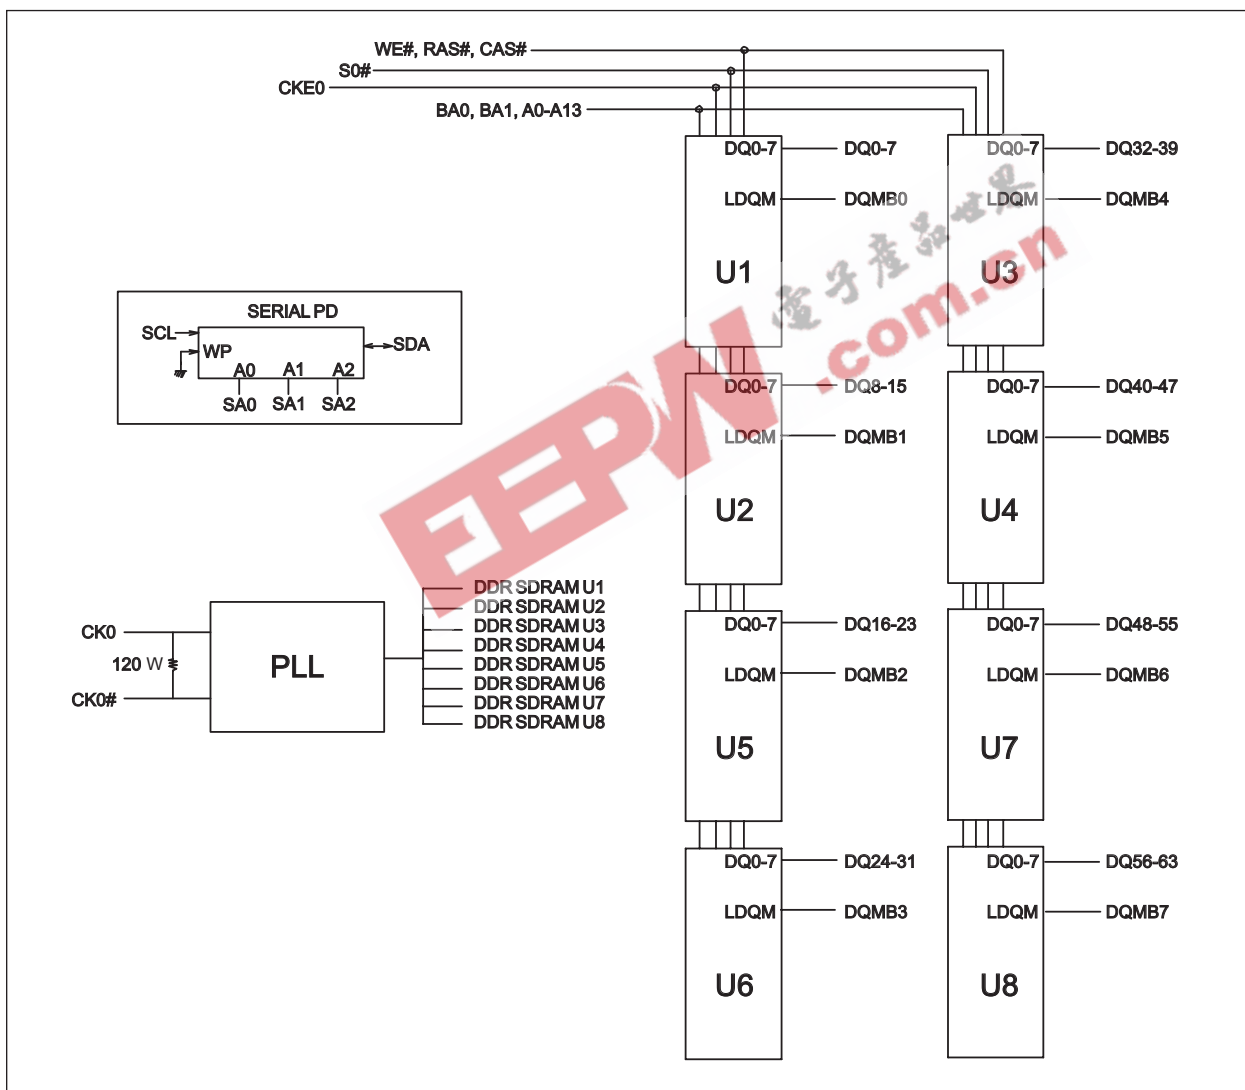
WE#, RAS#, CAS#
S0#
CKE0
BA0, BA1, A0-A13

DQ0-7
LDQM
U1
DQ0-7
DQMB0

DQ0-7
LDQM
U3
DQ32-39
DQMB4

DQ0-7
LDQM
U2
DQ8-15
DQMB1

DQ0-7
LDQM
U4
DQ40-47
DQMB5

DQ0-7
LDQM
U5
DQ16-23
DQMB2

DQ0-7
LDQM
U7
DQ48-55
DQMB6

DQ0-7
LDQM
U6
DQ24-31
DQMB3

DQ0-7
LDQM
U8
DQ56-63
DQMB7

SERIAL PD
SCL
WP
SDA
A0 A1 A2
SA0 SA1 SA2

CK0
120 W
CK0#
PLL
DDR SDRAM U1
DDR SDRAM U2
DDR SDRAM U3
DDR SDRAM U4
DDR SDRAM U5
DDR SDRAM U6
DDR SDRAM U7
DDR SDRAM U8

EEPW
电子产品世界
.com.cn